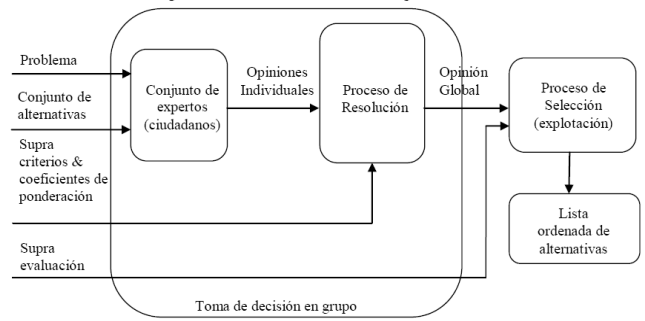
Problema

Conjunto de alternativas

Supra criterios & coeficientes de ponderación

Supra evaluación

Conjunto de expertos (ciudadanos)

Opiniones Individuales

Proceso de Resolución

Opinión Global

Proceso de Selección (explotación)

Lista ordenada de alternativas

Toma de decisión en grupo